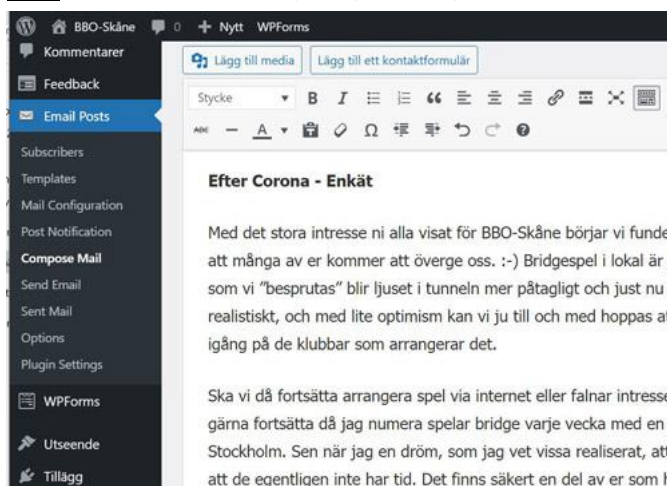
BBO-Skåne 0 + Nytt WPForms

Kommentarer
Feedback
Email Posts
Subscribers
Templates
Mail Configuration
Post Notification
Compose Mail
Send Email
Sent Mail
Options
Plugin Settings
WPForms
Utseende
Tillägg

Lägg till media
Lägg till ett kontaktformulär

Stycke

Efter Corona - Enkät

Med det stora intresse ni alla visat för BBO-Skåne börjar vi funde att många av er kommer att överge oss. :-) Bridgespel i lokal är som vi "besprutas" blir ljuset i tunneln mer påtagligt och just nu realistiskt, och med lite optimism kan vi ju till och med hoppas a igång på de klubbar som arrangerar det.

Ska vi då fortsätta arrangera spel via internet eller falnar intress gärna fortsätta då jag numera spelar bridge varje vecka med en Stockholm. Sen när jag en dröm, som jag vet vissa realiserat, at att de egentligen inte har tid. Det finns säkert en del av er som